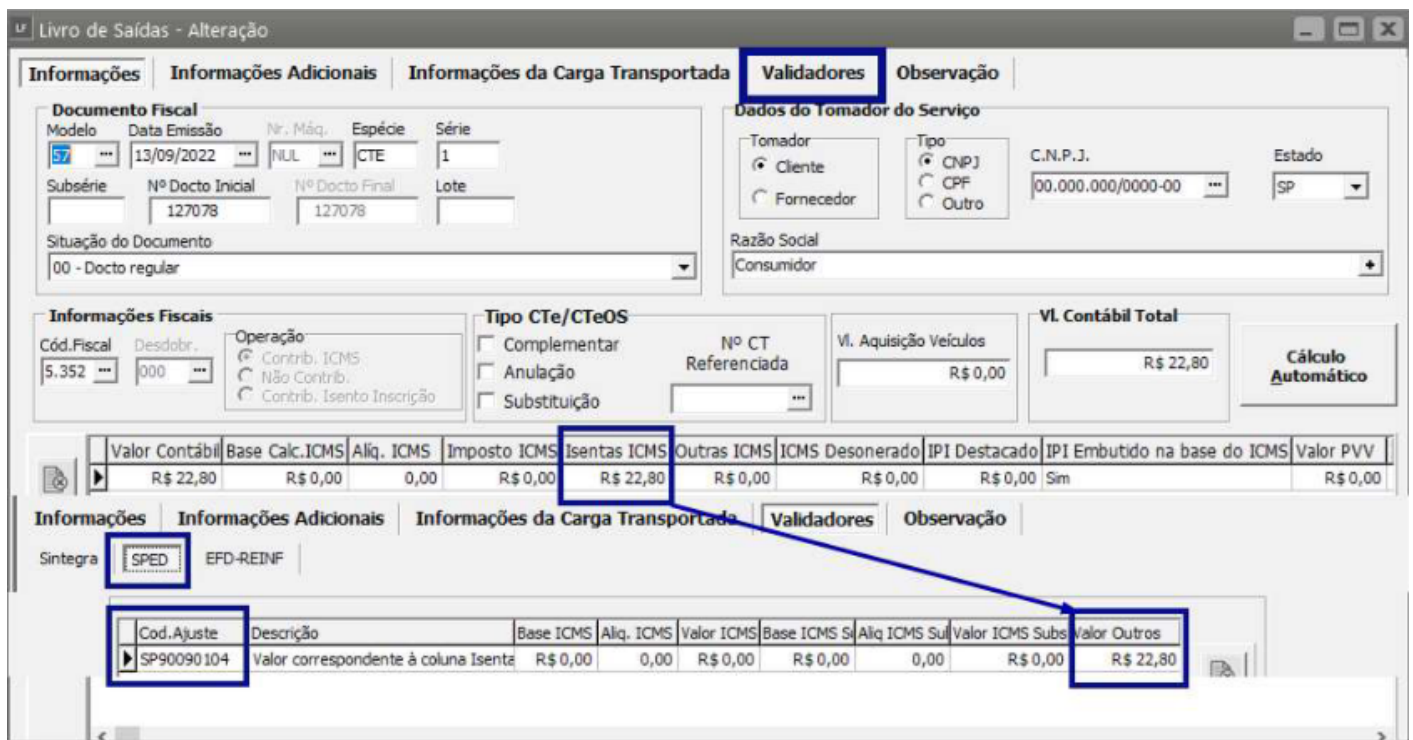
Livro de Saídas - Alteração

Informações | Informações Adicionais | Informações da Carga Transportada | Validadores | Observação

Documento Fiscal
Modelo 57
Data Emissão 13/09/2022
Nr. Máq. NUL
Espécie CTE
Série 1
Subsérie
Nº Docto Inicial 127078
Nº Docto Final 127078
Lote
Situação do Documento
00 - Docto regular

Dados do Tomador do Serviço
Tomador
Cliente
Fornecedor
Tipo
CNPJ
CPF
Outro
C.N.P.J.
00.000.000/0000-00
Estado
SP
Razão Social
Consumidor

Informações Fiscais
Cód.Fiscal 5.352
Desdobr. 000
Operação
Contrib. ICMS
Não Contrib.
Contrib. Isento Inscrição

Tipo CTe/CTeOS
Complementar
Anulação
Substituição
Nº CT Referenciada

Vl. Aquisição Veículos
R$ 0,00

Vl. Contábil Total
R$ 22,80

Cálculo Automático

| Valor Contábil | Base Calc.ICMS | Alíq. ICMS | Imposto ICMS | Isentas ICMS | Outras ICMS | ICMS Desonerado | IPI Destacado | IPI Embutido na base do ICMS | Valor PVV |
|---|---|---|---|---|---|---|---|---|---|
| R$ 22,80 | R$ 0,00 | 0,00 | R$ 0,00 | R$ 22,80 | R$ 0,00 | R$ 0,00 | R$ 0,00 | Sim | R$ 0,00 |

Informações | Informações Adicionais | Informações da Carga Transportada | Validadores | Observação

Sintegra | SPED | EFD-REINF

| Cod.Ajuste | Descrição | Base ICMS | Alíq. ICMS | Valor ICMS | Base ICMS S | Aliq ICMS Sul | Valor ICMS Subs | Valor Outros |
|---|---|---|---|---|---|---|---|---|
| SP90090104 | Valor correspondente à coluna Isenta | R$ 0,00 | 0,00 | R$ 0,00 | R$ 0,00 | 0,00 | R$ 0,00 | R$ 22,80 |